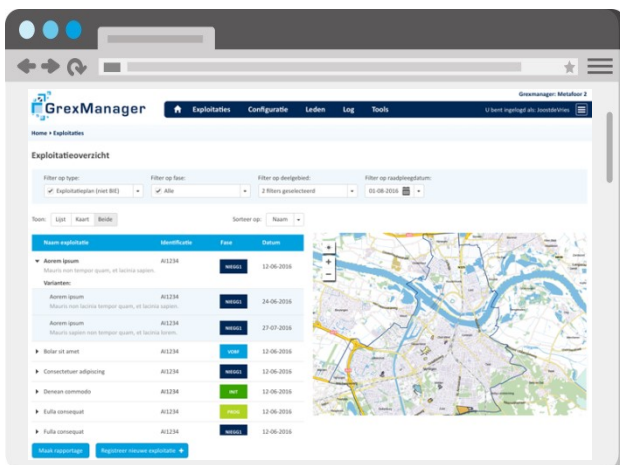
Grexmanager: Metafoor 2

GrexManager

Exploitaties Configuratie Leden Log Tools

U bent ingelogd als: JoostdeVries

Home > Exploitaties

Exploitatieoverzicht

Filter op type:
Exploitatieplan (niet BIE)

Filter op fase:
Alle

Filter op deelgebied:
2 filters geselecteerd

Filter op raadsplegdatum:
01-08-2016

Toon: Lijst Kaart Beide

Sorteer op: Naam

| Naam exploitatie | Identificatie | Fase | Datum |
|---|---|---|---|
| Aorem ipsum Mauris non tempor quam, et lacinia sapien. | AI1234 | NIEUW | 12-06-2016 |
| Varianten: | | | |
| Aorem ipsum Mauris non lacinia tempor quam, et lacinia sapien. | AI1234 | NIEUW | 24-06-2016 |
| Aorem ipsum Mauris sapien non tempor quam, et lacinia lorem. | AI1234 | NIEUW | 27-07-2016 |
| Bolar sit amet | AI1234 | VORF | 12-06-2016 |
| Consectetuer adipiscing | AI1234 | NIEUW | 12-06-2016 |
| Donean commodo | AI1234 | INIT | 12-06-2016 |
| Eulla consequat | AI1234 | PROG | 12-06-2016 |
| Fulla consequat | AI1234 | NIEUW | 12-06-2016 |

Maak rapportage

Registreer nieuwe exploitatie +